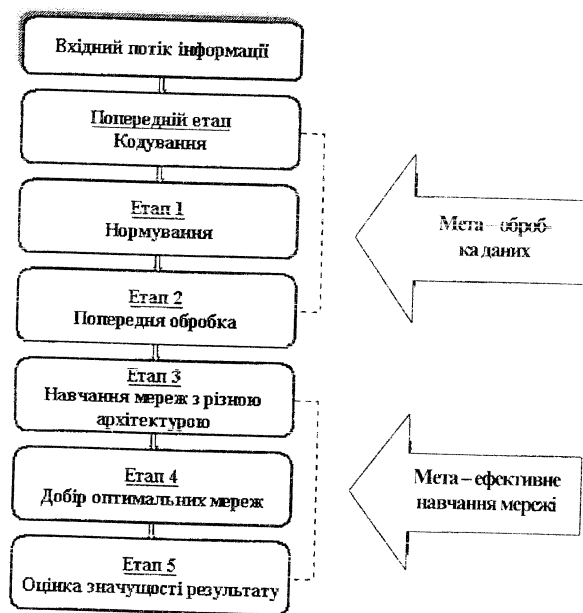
Вхідний потік інформації

Попередній етап
Кодування

Етап 1
Нормування

Етап 2
Попередня обробка

Етап 3
Навчання мереж з різною архітектурою

Етап 4
Добір оптимальних мереж

Етап 5
Оцінка значущості результату

Мета – обробка даних

Мета – ефективне навчання мережі